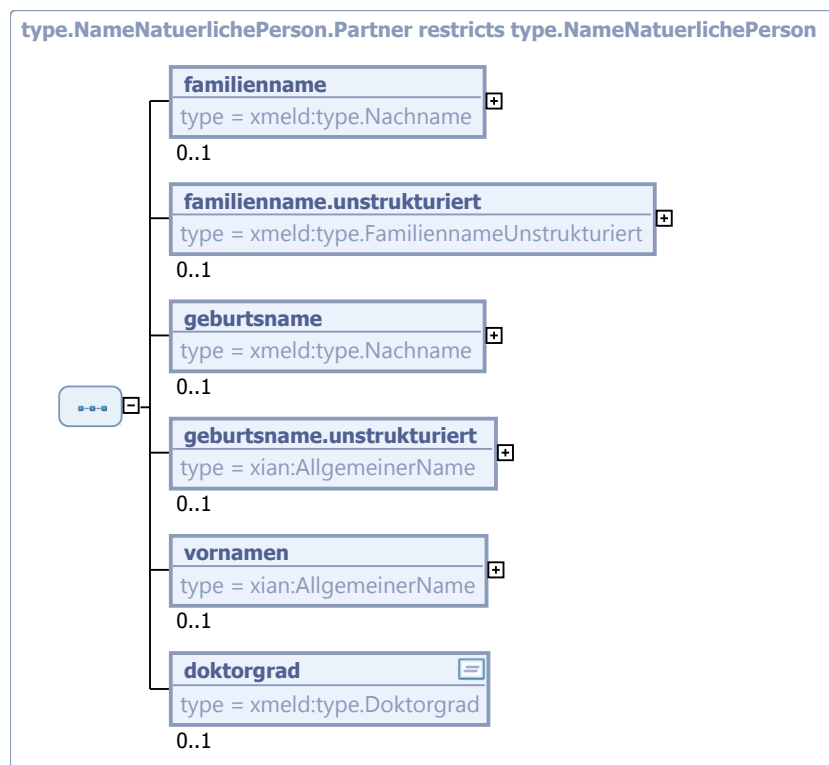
type.NameNatuerlichePerson.Partner restricts type.NameNatuerlichePerson

familienname
type = xmeld:type.Nachname
0..1

familienname.unstrukturiert
type = xmeld:type.FamiliennameUnstrukturiert
0..1

geburtsname
type = xmeld:type.Nachname
0..1

geburtsname.unstrukturiert
type = xian:AllgemeinerName
0..1

vornamen
type = xian:AllgemeinerName
0..1

doktorgrad
type = xmeld:type.Doktorgrad
0..1